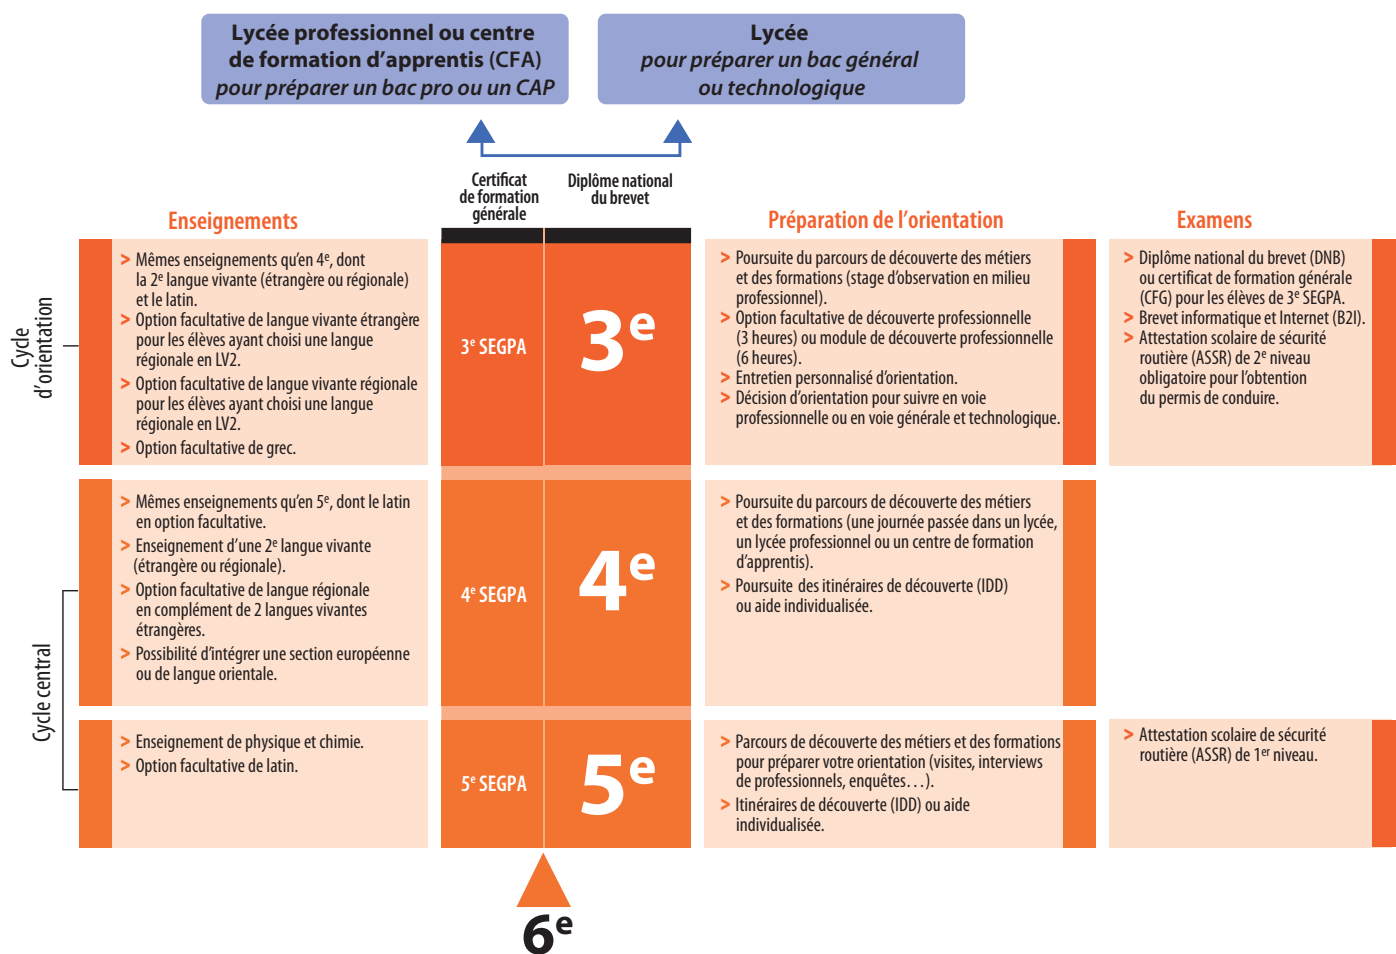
**Lycée professionnel ou centre de formation d'apprentis** (CFA)
*pour préparer un bac pro ou un CAP*

**Lycée**
*pour préparer un bac général ou technologique*

Certificat de formation générale

Diplôme national du brevet

Enseignements

Préparation de l'orientation

Examens

Cycle d'orientation

> Mêmes enseignements qu'en 4$^e$, dont la 2$^e$ langue vivante (étrangère ou régionale) et le latin.
> Option facultative de langue vivante étrangère pour les élèves ayant choisi une langue régionale en LV2.
> Option facultative de langue vivante régionale pour les élèves ayant choisi une langue régionale en LV2.
> Option facultative de grec.

3$^e$ SEGPA

3$^e$

> Poursuite du parcours de découverte des métiers et des formations (stage d'observation en milieu professionnel).
> Option facultative de découverte professionnelle (3 heures) ou module de découverte professionnelle (6 heures).
> Entretien personnalisé d'orientation.
> Décision d'orientation pour suivre en voie professionnelle ou en voie générale et technologique.

> Diplôme national du brevet (DNB) ou certificat de formation générale (CFG) pour les élèves de 3$^e$ SEGPA.
> Brevet informatique et Internet (B2I).
> Attestation scolaire de sécurité routière (ASSR) de 2$^e$ niveau obligatoire pour l'obtention du permis de conduire.

Cycle central

> Mêmes enseignements qu'en 5$^e$, dont le latin en option facultative.
> Enseignement d'une 2$^e$ langue vivante (étrangère ou régionale).
> Option facultative de langue régionale en complément de 2 langues vivantes étrangères.
> Possibilité d'intégrer une section européenne ou de langue orientale.

4$^e$ SEGPA

4$^e$

> Poursuite du parcours de découverte des métiers et des formations (une journée passée dans un lycée, un lycée professionnel ou un centre de formation d'apprentis).
> Poursuite des itinéraires de découverte (IDD) ou aide individualisée.

> Enseignement de physique et chimie.
> Option facultative de latin.

5$^e$ SEGPA

5$^e$

> Parcours de découverte des métiers et des formations pour préparer votre orientation (visites, interviews de professionnels, enquêtes…).
> Itinéraires de découverte (IDD) ou aide individualisée.

> Attestation scolaire de sécurité routière (ASSR) de 1$^{er}$ niveau.

6$^e$